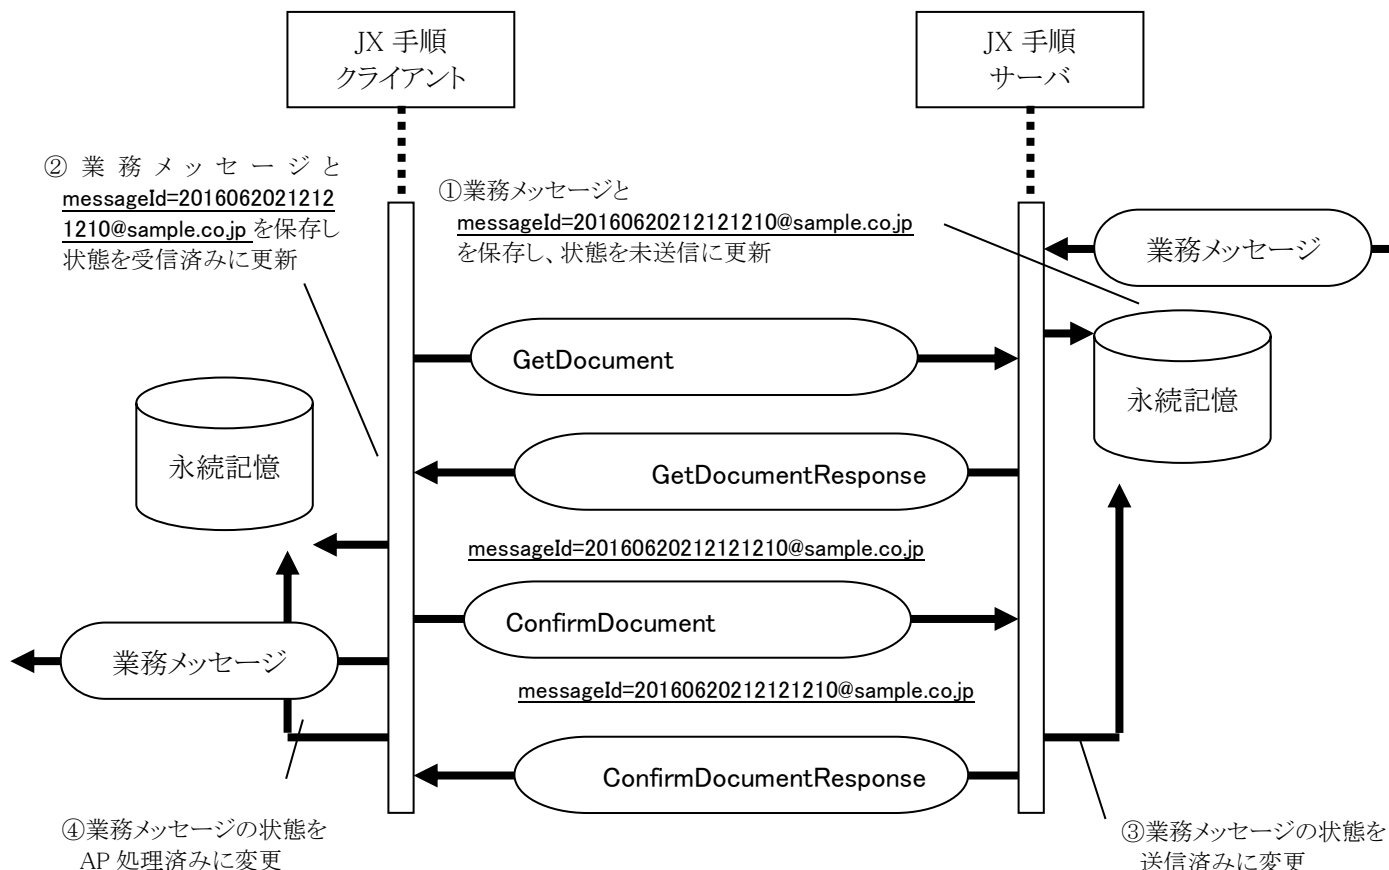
JX 手順
クライアント

JX 手順
サーバ

② 業務メッセージと messageId=20160620212121210@sample.co.jp を保存し状態を受信済みに更新

①業務メッセージと messageId=20160620212121210@sample.co.jp を保存し、状態を未送信に更新

業務メッセージ

GetDocument

永続記憶

永続記憶

GetDocumentResponse

messageId=20160620212121210@sample.co.jp

ConfirmDocument

業務メッセージ

messageId=20160620212121210@sample.co.jp

ConfirmDocumentResponse

④業務メッセージの状態を AP 処理済みに変更

③業務メッセージの状態を送信済みに変更